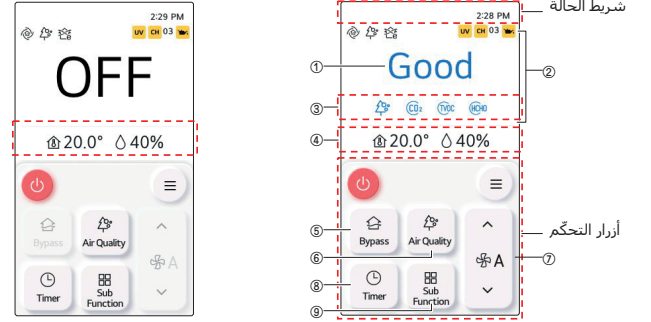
2:29 PM
UV CH 03
OFF
20.0° 40%
Bypass
Air Quality
A
Timer
Sub Function

شريط الحالة
2:28 PM
UV CH 03
①
Good
②
③
$CO_2$
TVOC
HCHO
④
20.0° 40%
أزرار التحكّم
⑤
Bypass
Air Quality
⑥
A
⑦
⑧
Timer
Sub Function
⑨